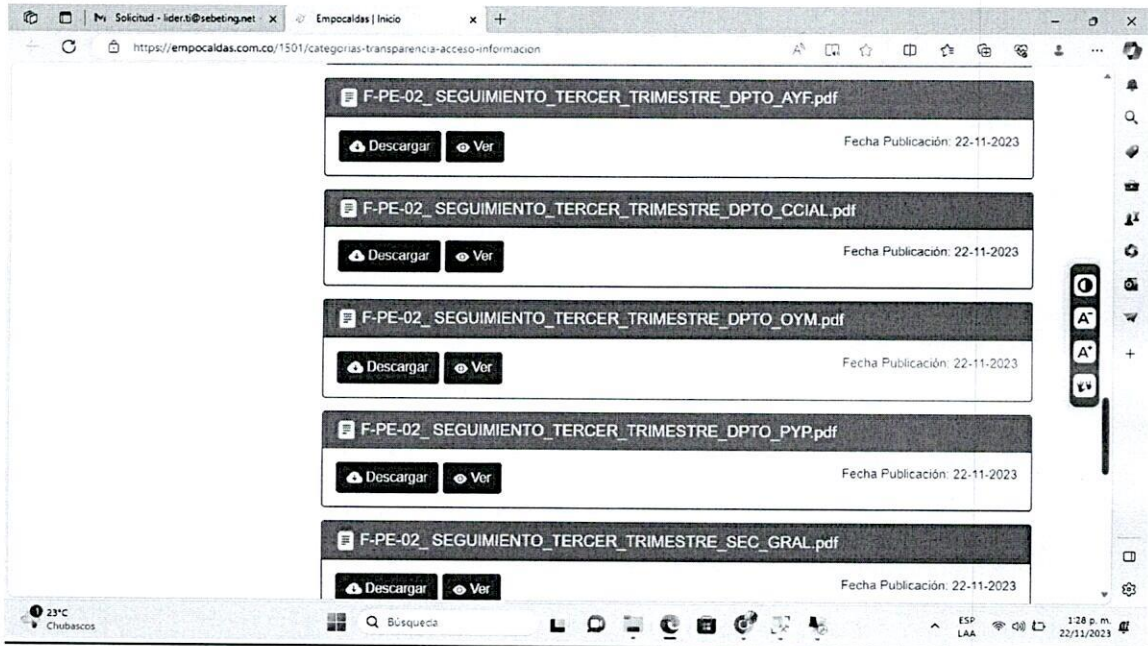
Solicitud - lider.ti@sebeting.net × Empocaldas | Inicio × +

https://empocaldas.com.co/1501/categorias-transparencia-acceso-informacion

F-PE-02_ SEGUIMIENTO_TERCER_TRIMESTRE_DPTO_AYF.pdf
Descargar Ver Fecha Publicación: 22-11-2023

F-PE-02_ SEGUIMIENTO_TERCER_TRIMESTRE_DPTO_CCIAL.pdf
Descargar Ver Fecha Publicación: 22-11-2023

F-PE-02_ SEGUIMIENTO_TERCER_TRIMESTRE_DPTO_OYM.pdf
Descargar Ver Fecha Publicación: 22-11-2023

F-PE-02_ SEGUIMIENTO_TERCER_TRIMESTRE_DPTO_PYP.pdf
Descargar Ver Fecha Publicación: 22-11-2023

F-PE-02_ SEGUIMIENTO_TERCER_TRIMESTRE_SEC_GRAL.pdf
Descargar Ver Fecha Publicación: 22-11-2023

23°C Chubascos
Búsqueda
ESP LAA 1:28 p. m. 22/11/2023